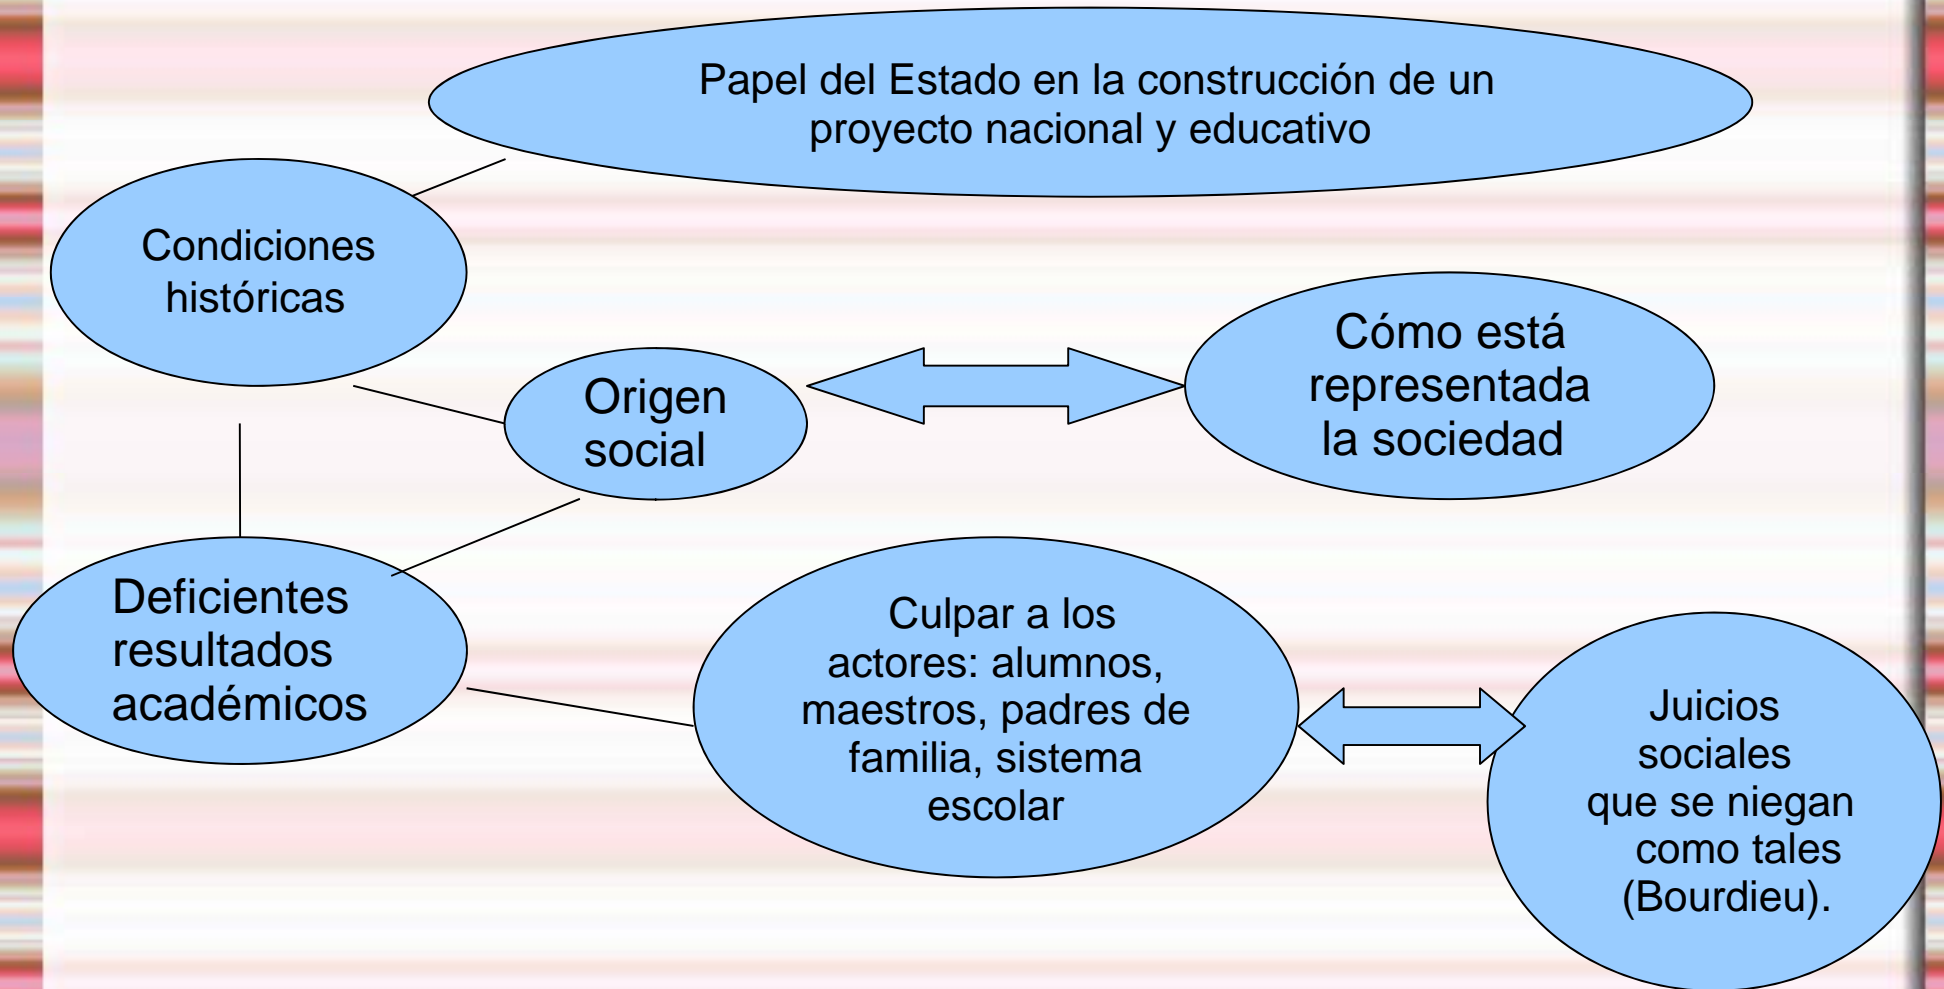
Papel del Estado en la construcción de un proyecto nacional y educativo

Condiciones históricas

Origen social

Cómo está representada la sociedad

Deficientes resultados académicos

Culpar a los actores: alumnos, maestros, padres de familia, sistema escolar

Juicios sociales que se niegan como tales (Bourdieu).